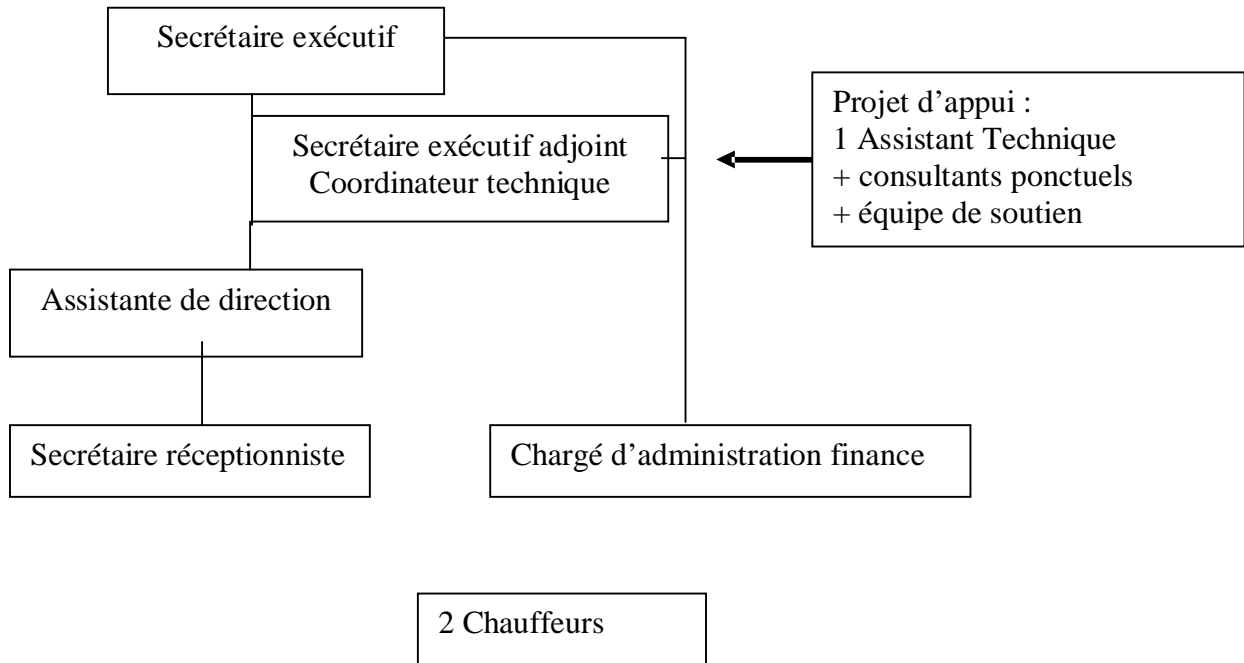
Secrétaire exécutif

Secrétaire exécutif adjoint
Coordinateur technique

Projet d’appui :
1 Assistant Technique
+ consultants ponctuels
+ équipe de soutien

Assistante de direction

Secrétaire réceptionniste

Chargé d’administration finance

2 Chauffeurs